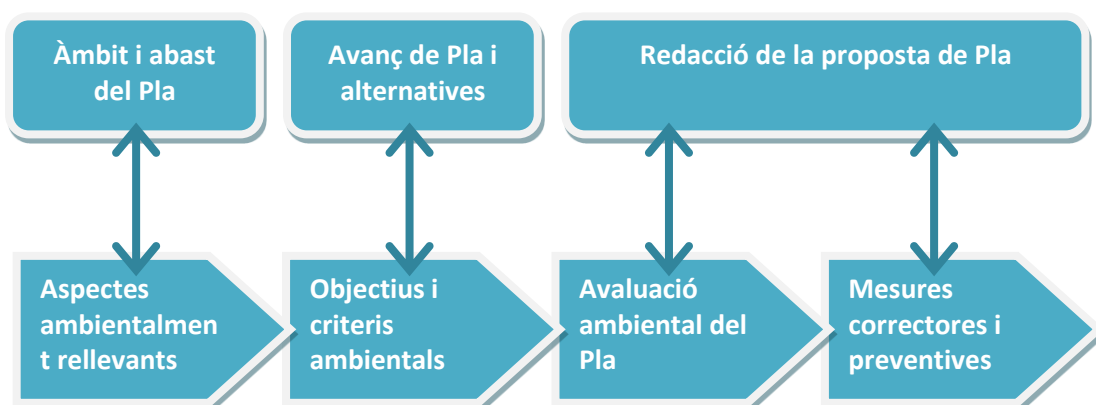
Àmbit i abast del Pla

Avanç de Pla i alternatives

Redacció de la proposta de Pla

Aspectes ambientalment rellevants

Objectius i criteris ambientals

Avaluació ambiental del Pla

Mesures correctores i preventives